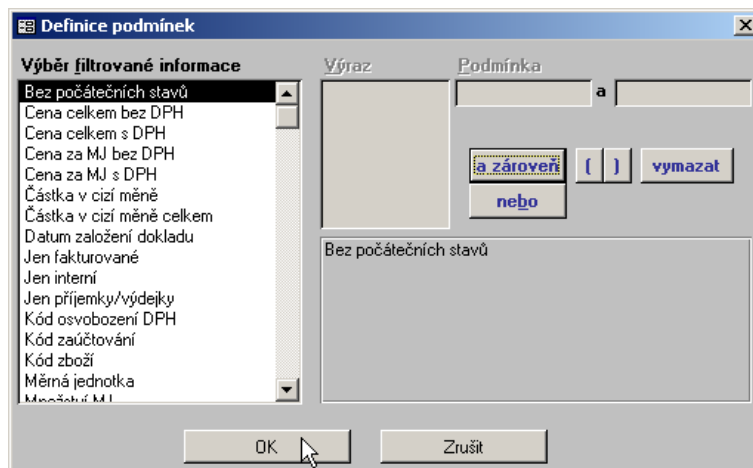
Definice podmínek

Výběr filtrované informace

Bez počátečních stavů
Cena celkem bez DPH
Cena celkem s DPH
Cena za MJ bez DPH
Cena za MJ s DPH
Částka v cizí měně
Částka v cizí měně celkem
Datum založení dokladu
Jen fakturované
Jen interní
Jen příjemky/výdejky
Kód osvobození DPH
Kód zaúčtování
Kód zboží
Měrná jednotka
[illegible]

Výraz

Podmínka

a

a zároveň

( )

vymazat

nebo

Bez počátečních stavů

OK

Zrušit